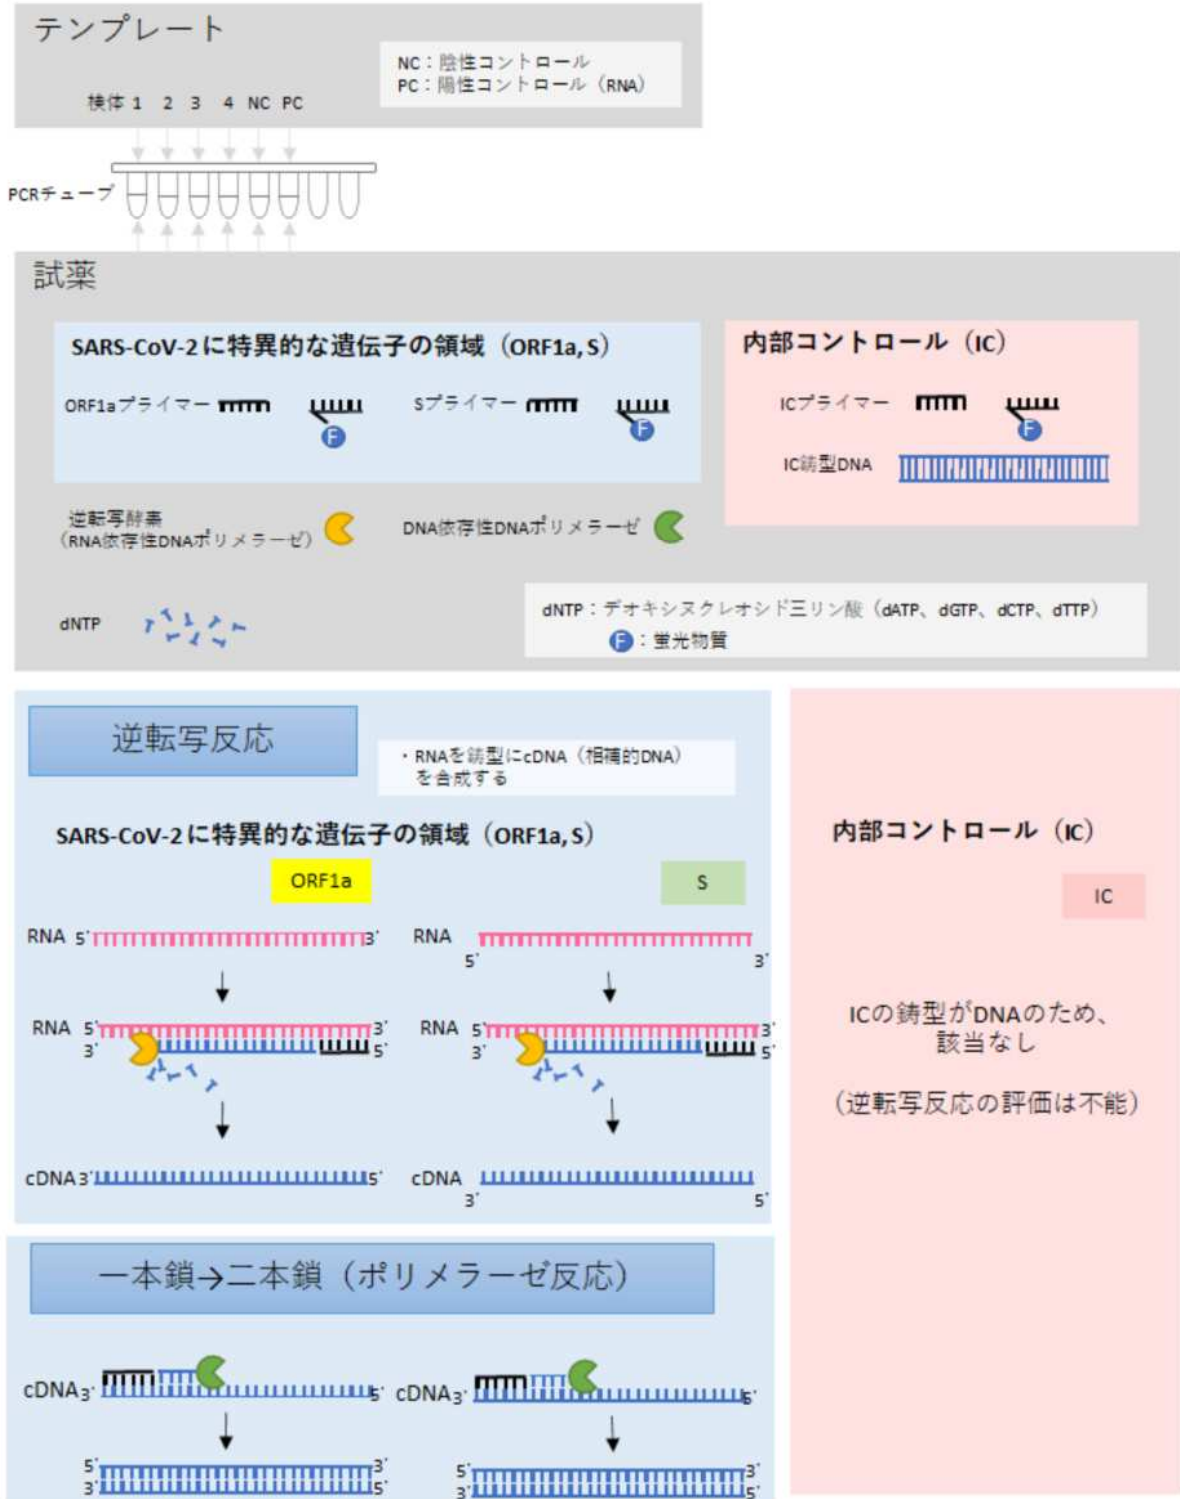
テンプレート

NC：陰性コントロール
PC：陽性コントロール（RNA）

検体 1 2 3 4 NC PC

PCRチューブ

試薬

SARS-CoV-2に特異的な遺伝子の領域（ORF1a, S）

ORF1aプライマー

F

Sプライマー

F

内部コントロール（IC）

ICプライマー

F

IC鋳型DNA

逆転写酵素
（RNA依存性DNAポリメラーゼ）

DNA依存性DNAポリメラーゼ

dNTP

dNTP：デオキシヌクレオシド三リン酸（dATP、dGTP、dCTP、dTTP）
F：蛍光物質

逆転写反応

・RNAを鋳型にcDNA（相補的DNA）を合成する

SARS-CoV-2に特異的な遺伝子の領域（ORF1a, S）

ORF1a

S

RNA 5' 3'

RNA 5' 3'

RNA 5' 3' 3' 5'

RNA 5' 3' 3' 5'

cDNA 3' 5'

cDNA 3' 5'

内部コントロール（IC）

IC

ICの鋳型がDNAのため、該当なし

（逆転写反応の評価は不能）

一本鎖→二本鎖（ポリメラーゼ反応）

cDNA 3' 5'

cDNA 3' 5'

5' 3' 3' 5'

5' 3' 3' 5'